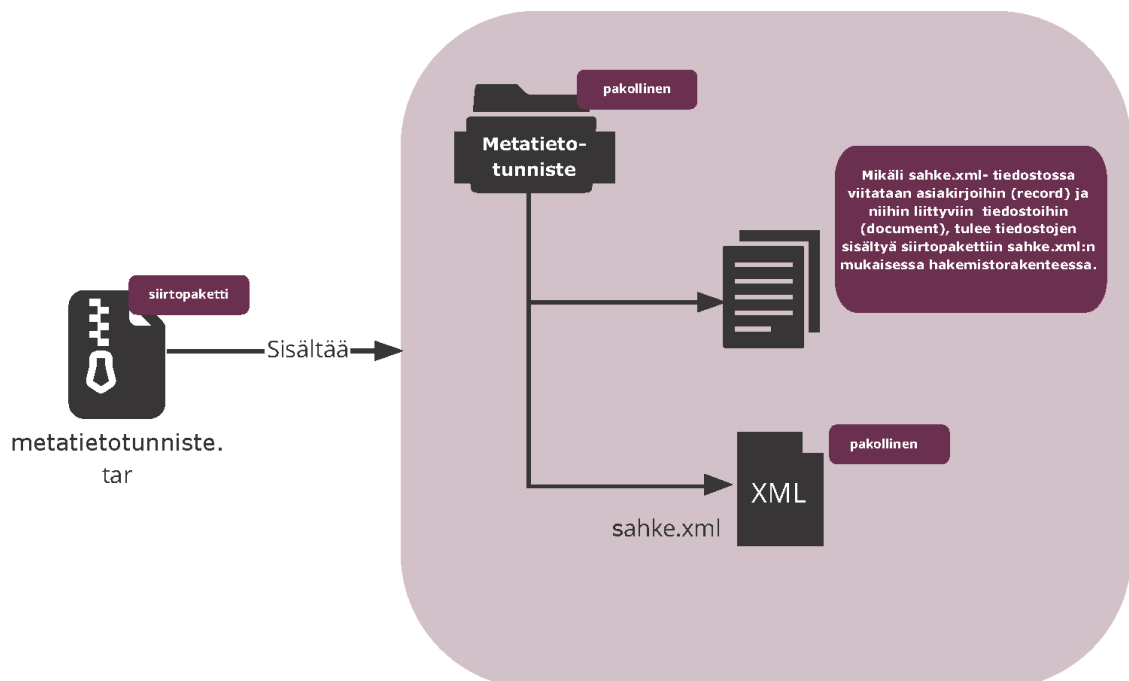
siirtopaketti

metatietotunniste.tar

Sisältää

pakollinen

Metatieto-tunniste

Mikäli sahke.xml- tiedostossa viitataan asiakirjoihin (record) ja niihin liittyviin tiedostoihin (document), tulee tiedostojen sisältyä siirtopakettiin sahke.xml:n mukaisessa hakemistorakenteessa.

pakollinen

XML

sahke.xml